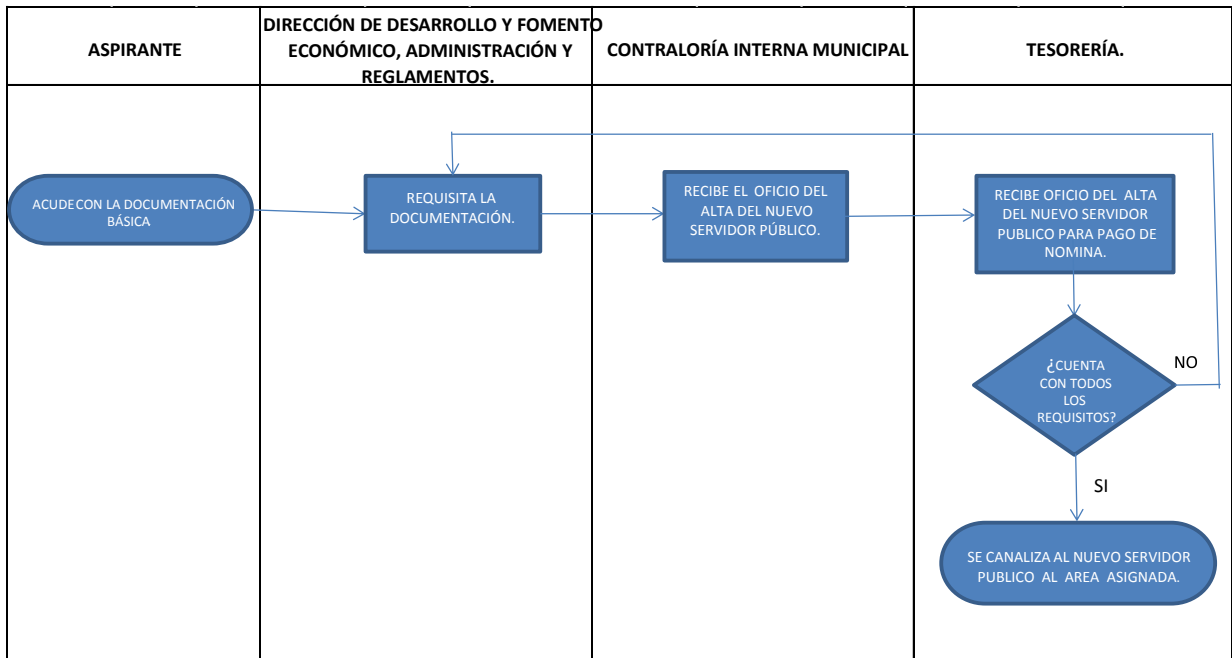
| ASPIRANTE | DIRECCIÓN DE DESARROLLO Y FOMENTO ECONÓMICO, ADMINISTRACIÓN Y REGLAMENTOS. | CONTRALORÍA INTERNA MUNICIPAL | TESORERÍA. |
|---|---|---|---|

ACUDECON LA DOCUMENTACIÓN BÁSICA

REQUISITA LA DOCUMENTACIÓN.

RECIBE EL OFICIO DEL ALTA DEL NUEVO SERVIDOR PÚBLICO.

RECIBE OFICIO DEL ALTA DEL NUEVO SERVIDOR PUBLICO PARA PAGO DE NOMINA.

¿CUENTA CON TODOS LOS REQUISITOS?

NO

SI

SE CANALIZA AL NUEVO SERVIDOR PUBLICO AL AREA ASIGNADA.